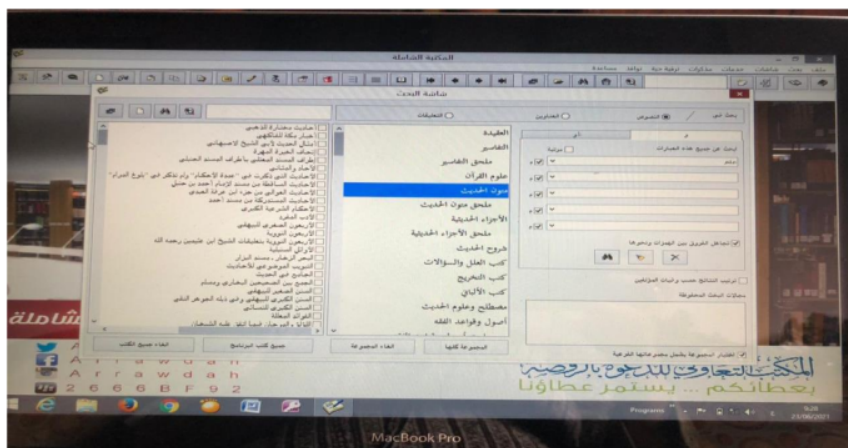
المكتبة الشاملة

نافذة البحث

بحث في
النصوص
العناوين
التعليقات

و
أو

القاموس
مرتبة

ابحث عن جميع هذه العبارات

تجاهل التفريق بين الهمزات ونحوها

ترتيب النتائج حسب أولويات المؤلفين

عمليات البحث المحفوظة

العقيدة
التفاسير
ملحق التفاسير
علوم القرآن
متون الحديث
ملحق متون الحديث
الأجزاء الحديثية
ملحق الأجزاء الحديثية
شروح الحديث
كتب العلل والسؤالات
كتب التخريج
كتب الألباني
مصطلح وعلوم الحديث
أصول والقواعد الفقه

أحاديث مختارة للذهبي
جزء الأربعين لأبي الشيخ الأصبهاني
الأحاديث المختارة الأصبهاني
أطراف المسند المعتلي بأطراف المسند الحنبلي
الآحاد والمثاني
الأحاديث التي ذكرت في "عمدة الأحكام" ولم تذكر في "بلوغ المرام"
الأحاديث الساقطة من مسند الإمام أحمد بن حنبل
الأحاديث العوالي من جزء ابن عرفة العبدي
الأحاديث المستدركة من مسند أحمد
الأحكام الشرعية الكبرى
الأدب المفرد
الأربعون الصغرى البيهقي
الأربعون النووية
الأربعون النووية بتعليقات الشيخ ابن عثيمين رحمه الله
الأمالي الخميسية
البحر الزخار بمسند البزار
الترغيب والترهيب
الجامع في الحديث
الجمع بين الصحيحين البخاري ومسلم
السنن الصغير للبيهقي
السنن الكبرى للبيهقي
السنن الكبرى للنسائي
الفوائد المعللة
الفوائد والمسائل

المجموعة كلها
إلغاء المجموعة
جميع كتب البرنامج
إلغاء جميع الكتب

اختيار المجموعة بكامل مجموعاتها الفرعية

المكتب التعاوني للدعوة بالروضة
بعطائكم ... يستمر عطاؤنا

Arrawdah
Arrawdah
2 6 6 6 B F 9 2

شاملة

Programs

MacBook Pro